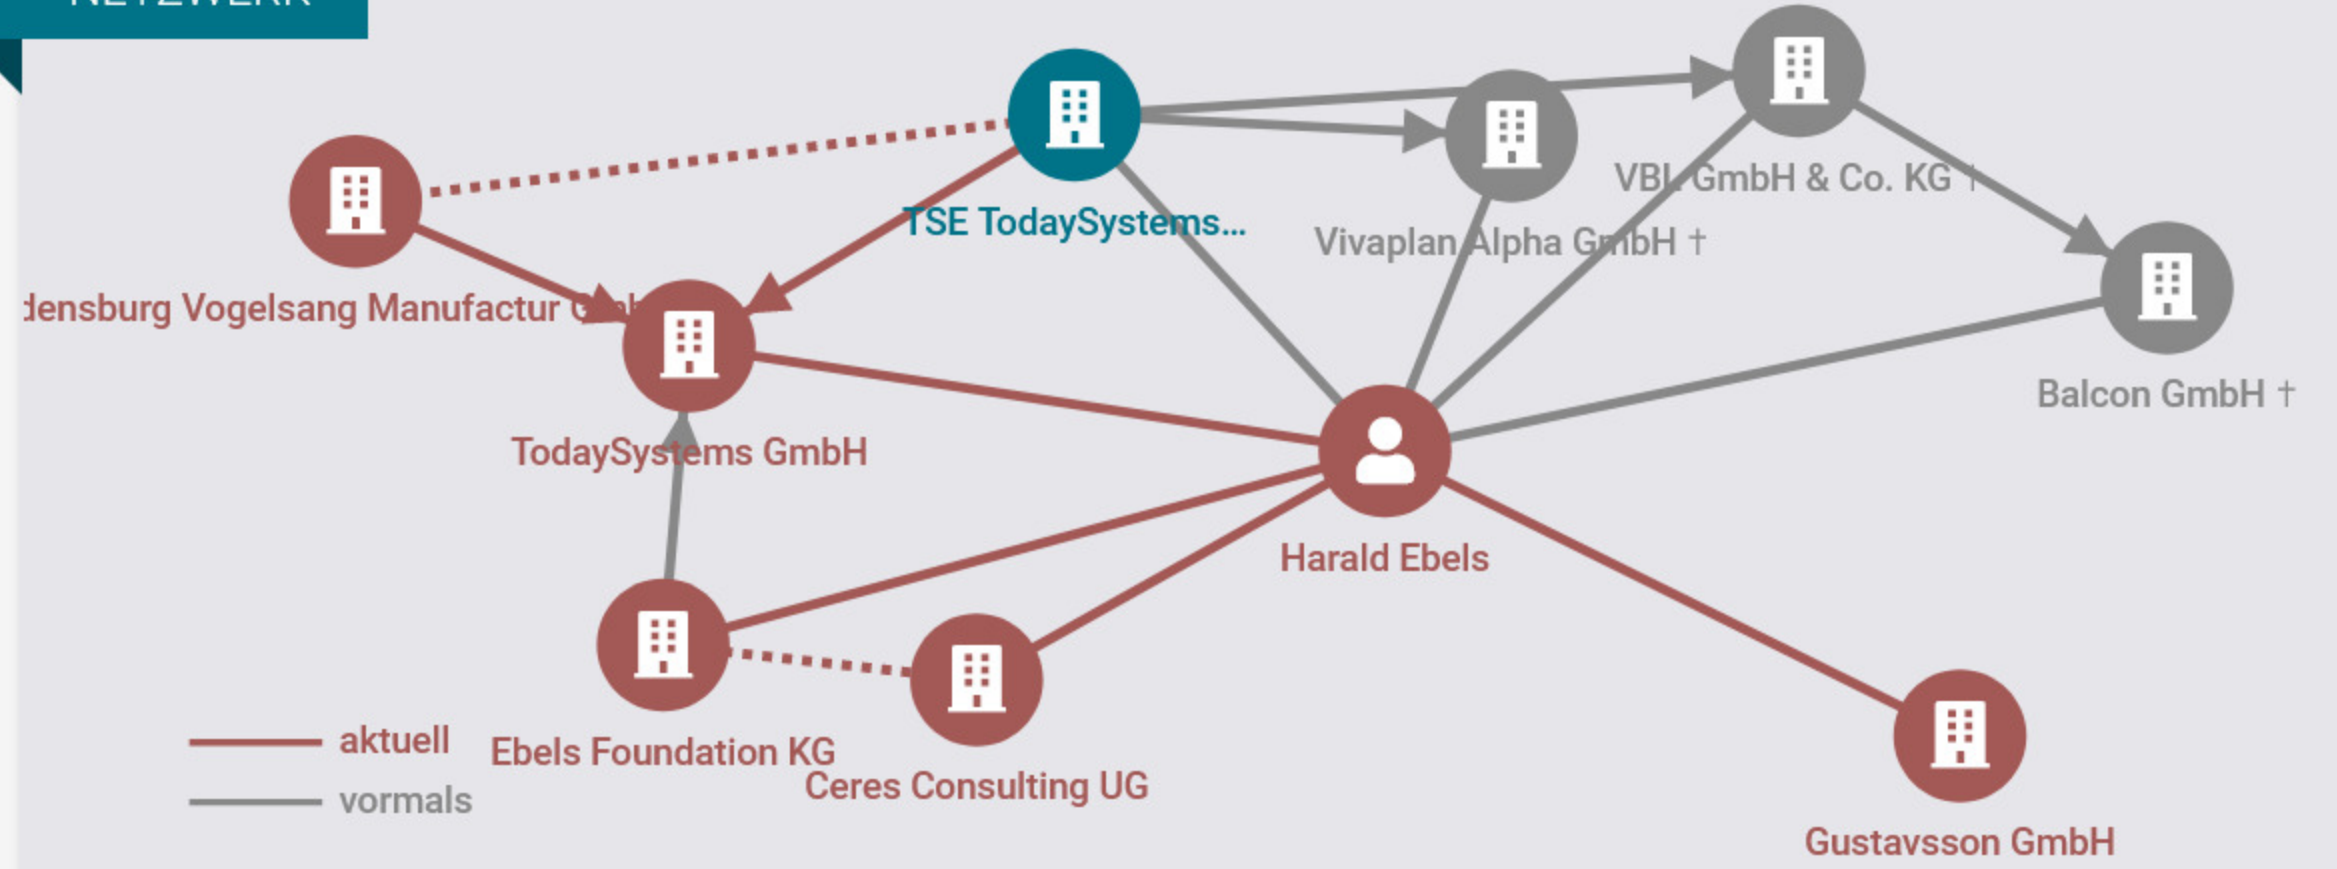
NETZWERK

TSE TodaySystems...

Vivaplan Alpha GmbH †

VBL GmbH & Co. KG †

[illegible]lensburg Vogelsang Manufactur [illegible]

TodaySystems GmbH

Balcon GmbH †

Harald Ebels

aktuell

vormals

Ebels Foundation KG

Ceres Consulting UG

Gustavsson GmbH